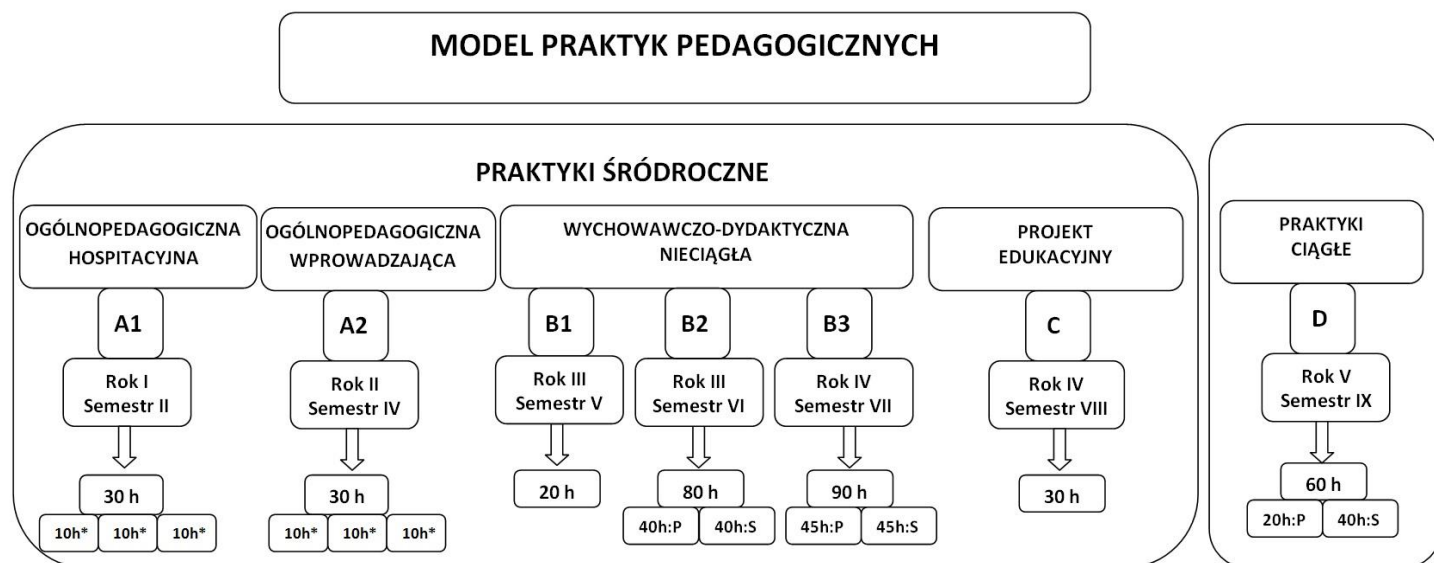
MODEL PRAKTYK PEDAGOGICZNYCH

PRAKTYKI ŚRÓDROCZNE

OGÓLNOPEDAGOGICZNA HOSPITACYJNA

A1

Rok I Semestr II

30 h

10h* 10h* 10h*

OGÓLNOPEDAGOGICZNA WPROWADZAJĄCA

A2

Rok II Semestr IV

30 h

10h* 10h* 10h*

WYCHOWAWCZO-DYDAKTYCZNA NIECIĄGŁA

B1

Rok III Semestr V

20 h

B2

Rok III Semestr VI

80 h

40h:P 40h:S

B3

Rok IV Semestr VII

90 h

45h:P 45h:S

PROJEKT EDUKACYJNY

C

Rok IV Semestr VIII

30 h

PRAKTYKI CIĄGŁE

D

Rok V Semestr IX

60 h

20h:P 40h:S